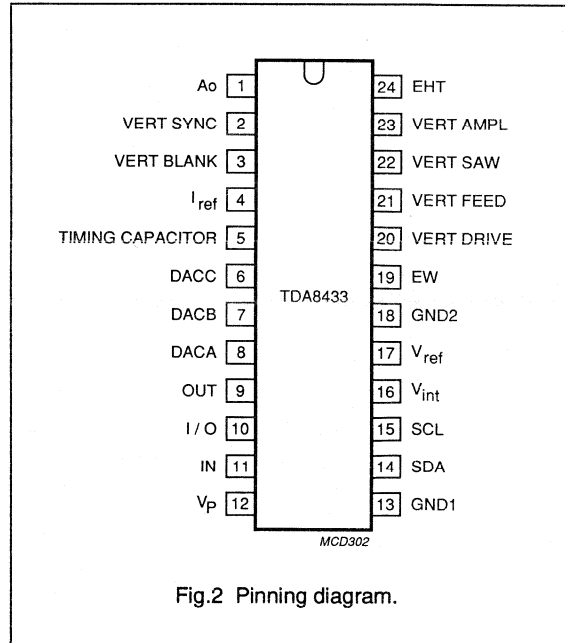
Ao 1
VERT SYNC 2
VERT BLANK 3
$I_{ref}$ 4
TIMING CAPACITOR 5
DACC 6
DACB 7
DACA 8
OUT 9
I / O 10
IN 11
$V_P$ 12

24 EHT
23 VERT AMPL
22 VERT SAW
21 VERT FEED
20 VERT DRIVE
19 EW
18 GND2
17 $V_{ref}$
16 $V_{int}$
15 SCL
14 SDA
13 GND1

TDA8433

MCD302

Fig.2 Pinning diagram.